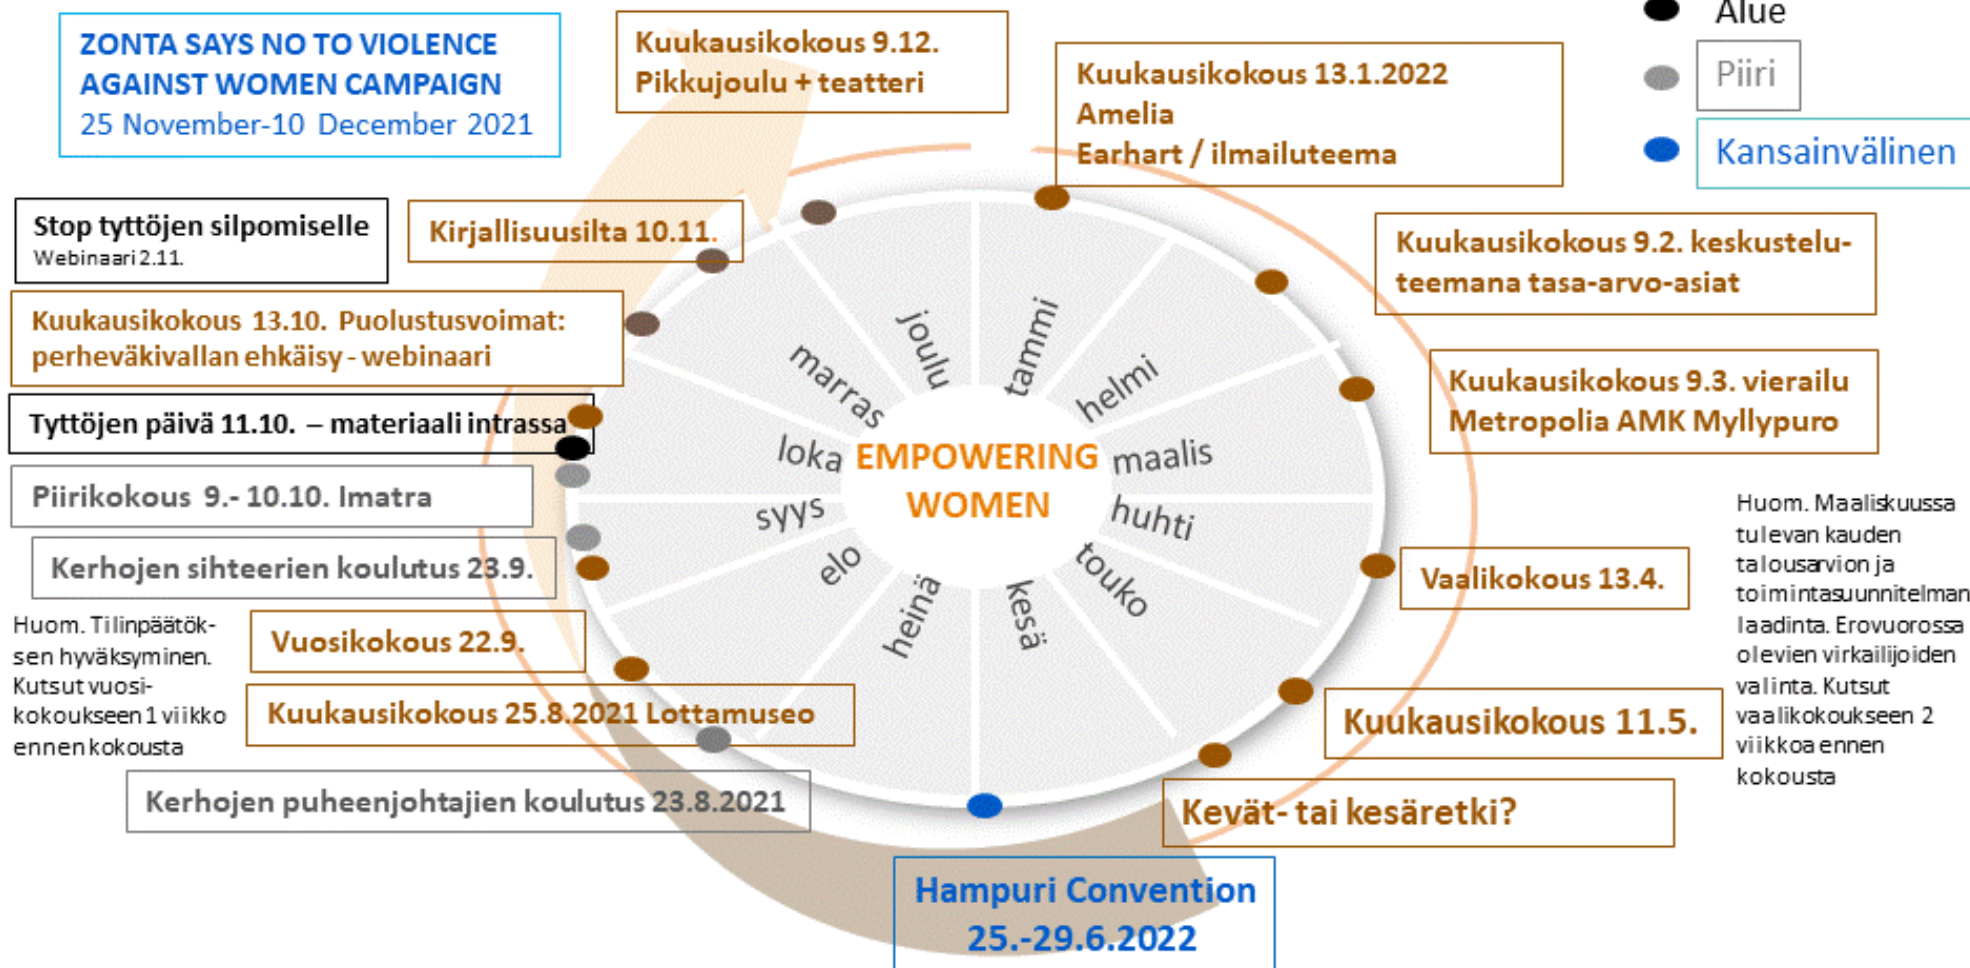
ZONTA SAYS NO TO VIOLENCE AGAINST WOMEN CAMPAIGN
25 November-10 December 2021

Kuukausikokous 9.12.
Pikkujoulu + teatteri

Kuukausikokous 13.1.2022
Amelia
Earhart / ilmailuteema

Alue
Piiri
Kansainvälinen

Stop tyttöjen silpomiselle
Webinaari 2.11.

Kirjallisuusilta 10.11.

Kuukausikokous 9.2. keskusteluteemana tasa-arvo-asiat

Kuukausikokous 13.10. Puolustusvoimat: perheväkivallan ehkäisy - webinaari

Kuukausikokous 9.3. vierailu Metropolia AMK Myllypuro

Tyttöjen päivä 11.10. – materiaali intrassa

Piirikokous 9.- 10.10. Imatra

Kerhojen sihteerien koulutus 23.9.

joulu
tammi
marras
helmi
loka
EMPOWERING WOMEN
maalis
syys
huhti
elo
touko
heinä
kesä

Huom. Maaliskuussa tulevan kauden talousarvion ja toimintasuunnitelman laadinta. Erovuorossa olevien virkailijoiden valinta. Kutsut vaalikokoukseen 2 viikkoa ennen kokousta

Vaalikokous 13.4.

Huom. Tilinpäätöksen hyväksyminen. Kutsut vuosikokoukseen 1 viikko ennen kokousta

Vuosikokous 22.9.

Kuukausikokous 25.8.2021 Lottamuseo

Kuukausikokous 11.5.

Kerhojen puheenjohtajien koulutus 23.8.2021

Kevät- tai kesäretki?

Hampuri Convention
25.-29.6.2022